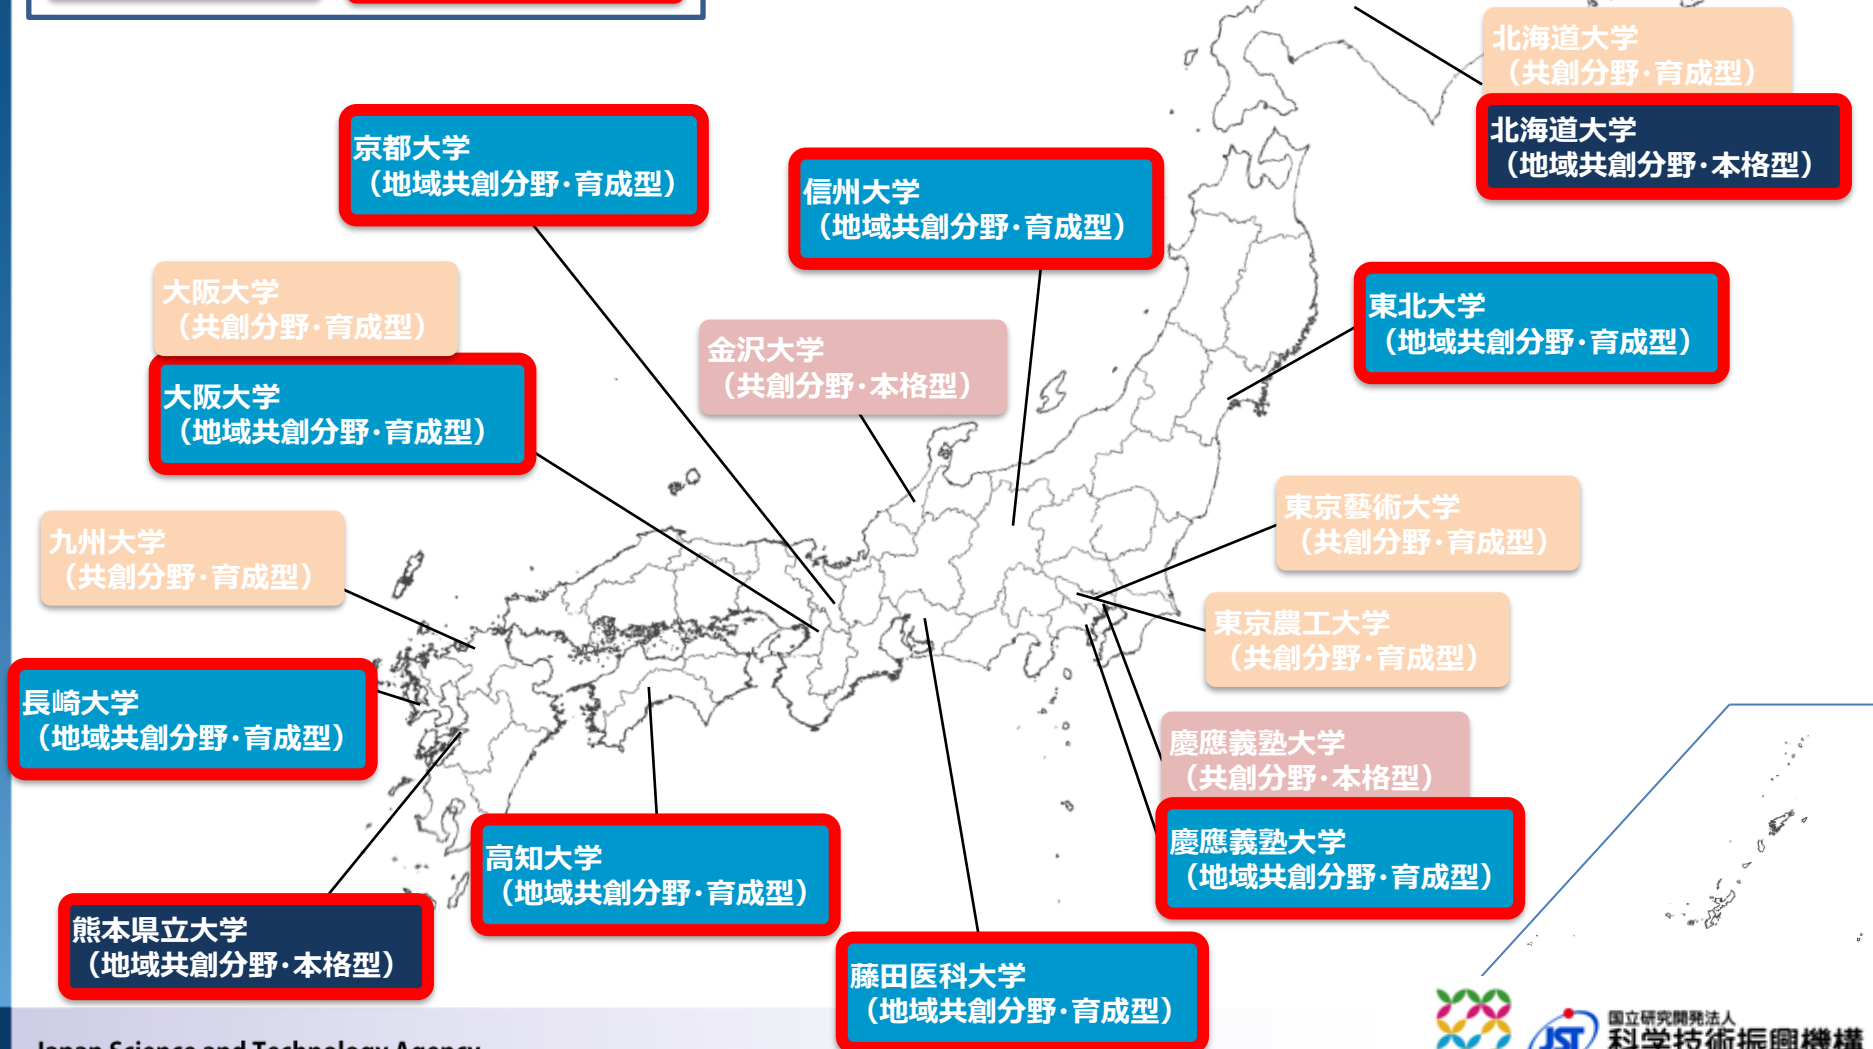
北海道大学
（共創分野・育成型）

北海道大学
（地域共創分野・本格型）

京都大学
（地域共創分野・育成型）

信州大学
（地域共創分野・育成型）

大阪大学
（共創分野・育成型）

大阪大学
（地域共創分野・育成型）

金沢大学
（共創分野・本格型）

東北大学
（地域共創分野・育成型）

九州大学
（共創分野・育成型）

東京藝術大学
（共創分野・育成型）

東京農工大学
（共創分野・育成型）

長崎大学
（地域共創分野・育成型）

慶應義塾大学
（共創分野・本格型）

慶應義塾大学
（地域共創分野・育成型）

高知大学
（地域共創分野・育成型）

熊本県立大学
（地域共創分野・本格型）

藤田医科大学
（地域共創分野・育成型）

Japan Science and Technology Agency

JST 国立研究開発法人 科学技術振興機構